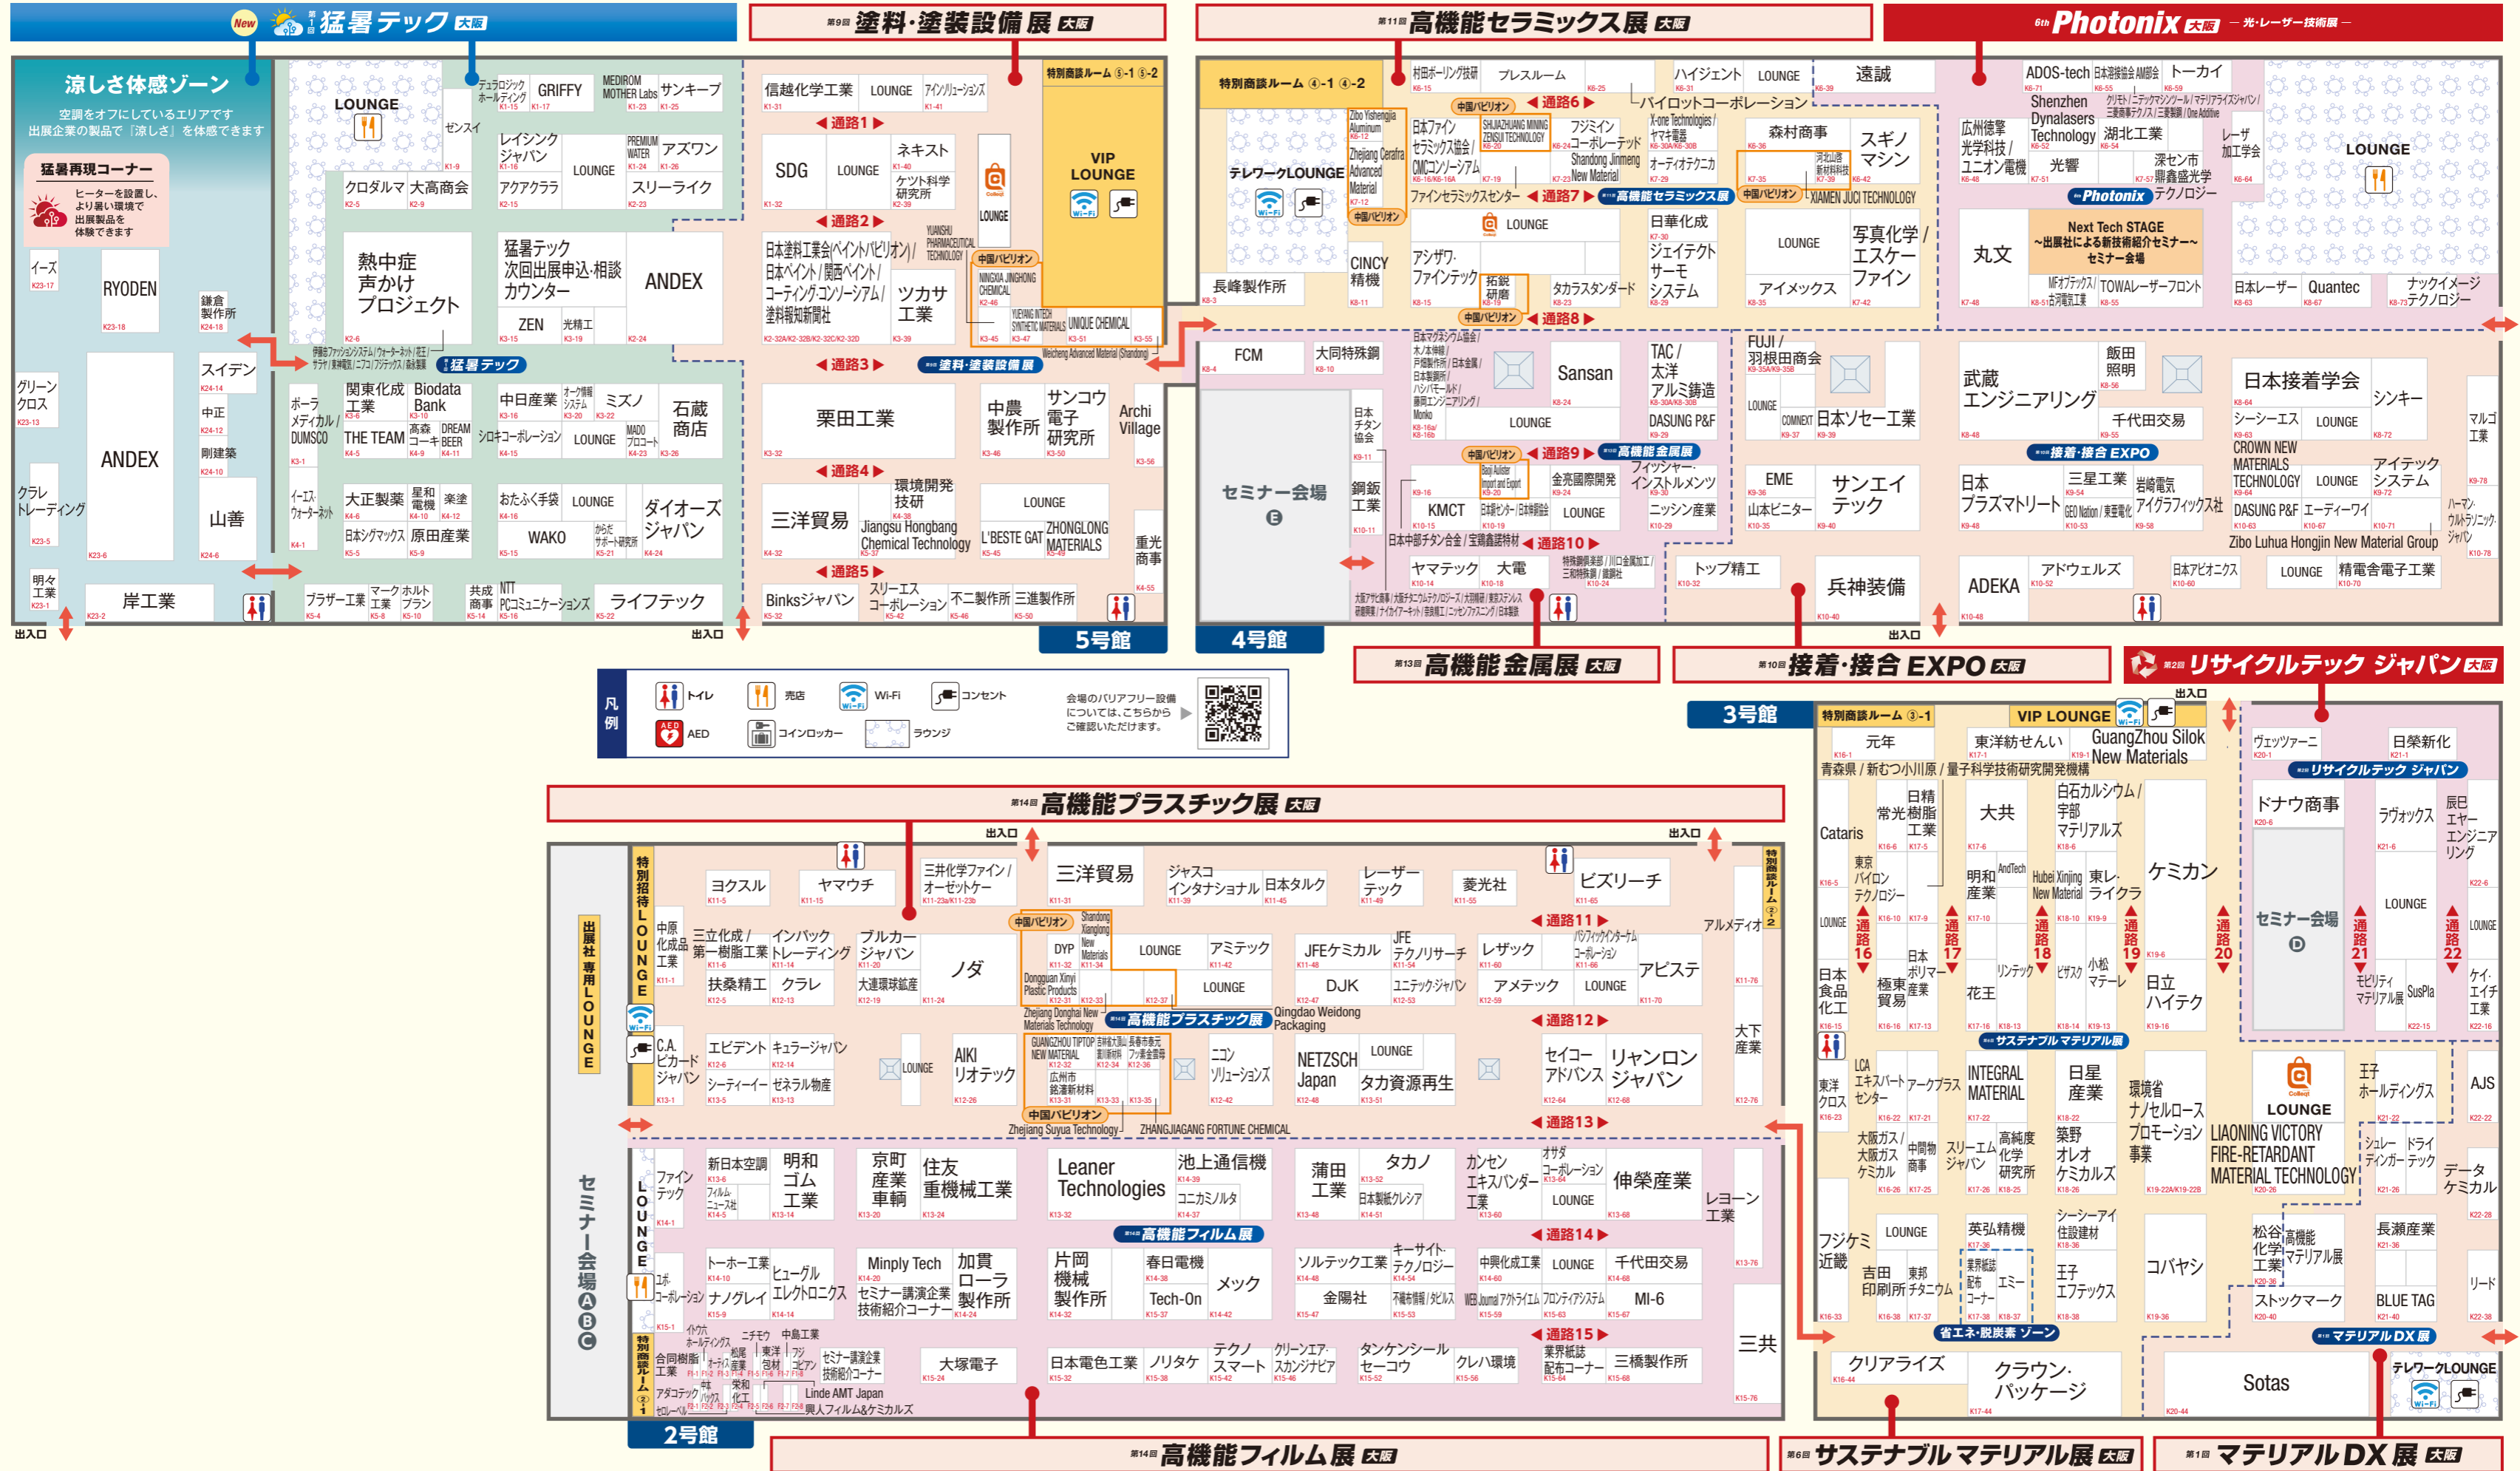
New 第1回 猛暑テック 大阪

第9回 塗料・塗装設備展 大阪

第11回 高機能セラミックス展 大阪

6th Photonix 大阪 ― 光・レーザー技術展 ―

涼しさ体感ゾーン
空調をオフにしているエリアです
出展企業の製品で「涼しさ」を体感できます

猛暑再現コーナー
ヒーターを設置し、より暑い環境で出展製品を体験できます

LOUNGE
ゼンスイ
デュラロジック ホールディング
GRIFFY
MEDIROM MOTHER Labs
サンキーブ
レイシング ジャパン
LOUNGE
PREMIUM WATER
アズワン
クロダルマ
大高商会
アクアクララ
スリーライク
イーズ
RYODEN
熱中症声かけプロジェクト
猛暑テック 次回出展申込・相談カウンター
ANDEX
鎌倉製作所
ZEN
光精工
グリーンクロス
ANDEX
スイデン
中正
剛建業
クラレトレーディング
山善
明今工業
岸工業
関東化成工業
Biodata Bank
ポーラ メディカル / DUMSCO
THE TEAM
高森コーキ
DREAM BEER
中日産業
オーク情報システム
ミズノ
シロキコーポレーション
LOUNGE
MADO プロート
石蔵商店
イーエス・ウォーターネット
大正製薬
星和電機
楽達
日本シグマックス
原田産業
おたふく手袋
LOUNGE
WAKO
からだサポート研究所
ダイオーズジャパン
ブラザー工業
マーク工業
ホルトプラン
共成商事
NTT PCコミュニケーションズ
ライフテック
出入口

信越化学工業
LOUNGE
アイソリューションズ
◀通路1▶
SDG
LOUNGE
ネキスト
ケツト科学研究所
LOUNGE
◀通路2▶
日本塗料工業会(ペイントパビリオン)/ 日本ペイント/関西ペイント/ コーティング・コンソーシアム/ 塗料報知新聞社
YUANSHU PHARMACEUTICAL TECHNOLOGY
ツカサ工業
中国パビリオン
NINGXIA JINGHONG CHEMICAL
YUEYANG INTECH SYNTHETIC MATERIALS
UNIQUE CHEMICAL
Weicheng Advanced Material (Shandong)
◀通路3▶
塗料・塗装設備展
栗田工業
中農製作所
サンコウ電子研究所
Archi Village
◀通路4▶
三洋貿易
環境開発技研
Jiangsu Hongbang Chemical Technology
LOUNGE
L'BESTE GAT
ZHONGLONG MATERIALS
重光商事
◀通路5▶
Binksジャパン
スリーエス コーポレーション
不二製作所
三進製作所
特別商談ルーム ⑤-1 ⑤-2
VIP LOUNGE
5号館

特別商談ルーム ④-1 ④-2
テレワークLOUNGE
Zibo Yishengjia Aluminum
Zhejiang Cerafra Advanced Material
中国パビリオン
CINCY 精機
長峰製作所
村田ボーリング技研
プレスルーム
中国パビリオン
◀通路6▶
日本ファインセラミックス協会 / CMCコンソーシアム
SHIJIAZHUANG MINING ZENSHI TECHNOLOGY
フジミインコーポレーテッド
X-one Technologies / ヤマキ電器
Shandong Jinmeng New Material
ファインセラミックスセンター
◀通路7▶
高機能セラミックス展
LOUNGE
アシザワ・ファインテック
拓銀研磨
タカラスタンダード
中国パビリオン
◀通路8▶
ハイジェント
パイロットコーポレーション
オーディオテクニカ
日華化成
ジェイテクトサーモシステム
LOUNGE
森村商事
河北山西新材料科技
中国パビリオン
XIAMEN JUCI TECHNOLOGY
スギノマシン
LOUNGE
アイメックス
写真化学 / エスケーファイン
遠誠
FCM
大同特殊鋼
セミナー会場 E
日本チタン協会
鋼鈑工業
日本マグネシウム協会 / 木ノ本伸線 / 戸畑製作所 / 日本金属 / 日本製鋼所 / ハシモトール / 藤田エンジニアリング / Monko
LOUNGE
Sansan
TAC / 太洋アルミ鋳造
DASUNG P&F
中国パビリオン
◀通路9▶
高機能金属展
Baoji Allster Import and Export
金亮國際開発
フィッシャー・インストルメンツ
KMCT
日本センター / 日本経済研究所
LOUNGE
ニッソン産業
日本チタン協会 / 宝鶏鑫諾新材
◀通路10▶
ヤマテック
大電
特殊鋼倶楽部 / 川口金属加工 / 三和特殊鋼 / 産経社
FUJI / 羽根田商会
LOUNGE
COMVEX
日本ソセー工業
EME
山本ビニター
サンエイテック
トップ精工
兵神装備
4号館

ADOS-tech
日本接着剤工業会 AMBS会
トーカイ
Shenzhen Dynalasers Technology
クリモト / ニッテツマシナリー
湖北工業
広州徳擎光学科技 / ユニオン電機
光響
深セン市鼎鑫盛光学テクノロジー
レーザー加工学会
Photonix
LOUNGE
丸文
Next Tech STAGE ～出展による新技術紹介セミナー～ セミナー会場
MFオプティクス
TOWAレーザーフロント
日本レーザー
Quantec
ナックイメージテクノロジー
武蔵エンジニアリング
飯田照明
日本接着学会
シンキー
千代田交易
シーシーエス
LOUNGE
接着・接合 EXPO
CROWN NEW MATERIALS TECHNOLOGY
LOUNGE
アイテックシステム
マルゴ工業
日本プラズマトリート
三星工業
GEO Nation / 東亜電化
岩崎電気
アイグラフィックス社
DASUNG P&F
エーディーワイ
ハーマン・ウルトラソニック・ジャパン
Zibo Luhua Hongjin New Material Group
ADEKA
アドウェルズ
日本アビオニクス
LOUNGE
精電舎電子工業
出入口

第13回 高機能金属展 大阪
第10回 接着・接合 EXPO 大阪
第2回 リサイクルテック ジャパン 大阪

凡例
トイレ
売店
Wi-Fi
コンセント
AED
コインロッカー
ラウンジ
会場のバリアフリー設備については、こちらからご確認いただけます。

3号館
特別商談ルーム ③-1
VIP LOUNGE
元年
東洋紡せんい
GuangZhou Silok New Materials
青森県 / 新むつ小川原 / 量子科学技術研究開発機構
Cataris
日精樹脂工業
常光
大共
白石カルシウム / 宇部マテリアルズ
ケミカン
東京バイロンテクノロジー
LOUNGE
明和産業
AndTech
Hubei Xinjing New Material
東レ・ライクラ
日本ポリマー産業
極東貿易
花王
リンテック
ピアス
小松マテーレ
日立ハイテク
日本食品化工
通路16
通路17
通路18
通路19
通路20
サステナブル マテリアル展
東洋クロス
LCAエキスパートセンター
アークプラス
INTEGRAL MATERIAL
日星産業
環境省 ナノセルロースプロモーション事業
大阪ガス / 大阪ガスケミカル
中塚物産
スリーエムジャパン
高純度化学研究所
築野オレオケミカルズ
フジケミ近畿
LOUNGE
英弘精機
吉田印刷所
東邦チタニウム
業界紙誌配布コーナー
エミー
シーシーアイ
住設建材
王子エフテックス
コバヤシ
省エネ・脱炭素 ゾーン
クリアライズ
クラウン・パッケージ
出入口
ヴェツァーニ
日榮新化
リサイクルテック ジャパン
ドナウ商事
ラヴォックス
辰巳エヤーエンジニアリング
セミナー会場 D
LOUNGE
通路21
通路22
LOUNGE
モビリティマテリアル展
SusPla
ケイ・エイチ工業
LOUNGE
LIAONING VICTORY FIRE-RETARDANT MATERIAL TECHNOLOGY
王子ホールディングス
AJS
シュレーディンガー
ドライテック
データケミカル
松谷化学工業
高機能マテリアル展
長瀬産業
ストックマーク
BLUE TAG
リード
マテリアルDX展
Sotas
テレワークLOUNGE

第14回 高機能プラスチック展 大阪
出入口
出入口
出展社専用LOUNGE
特別招待LOUNGE
ヨクスル
ヤマウチ
三井化学ファイン / オーゼットケー
三洋貿易
ジャスコインタナショナル
日本タルク
レーザーテック
菱光社
ビズリーチ
特別商談ルーム ②-2
アルメディオ
◀通路11▶
中原化成品工業
三立化成 / 第一樹脂工業
インパック トレーディング
ブルカージャパン
ノダ
中国パビリオン
Shandong Xianglong New Materials
DYP
LOUNGE
アミテック
JFEケミカル
JFEテクノリサーチ
レザック
パウフィックコーポレーション
アピステ
扶桑精工
クラレ
大連環球鉱産
Dongguan Xinyi Plastic Products
LOUNGE
DJK
ユニテック・ジャパン
アメテック
LOUNGE
Zhejiang Donghai New Materials Technology
高機能プラスチック展
Qingdao Weidong Packaging
◀通路12▶
C.A.ピカード ジャパン
エビデント
キュラージャパン
シーティーイー
ネキル物産
LOUNGE
AIKI リオテック
GUANGZHOU TIPTOP NEW MATERIAL
広州市翁港新材料
ニコンソリューションズ
NETZSCH Japan
LOUNGE
タカ資源再生
セイコーアドバンス
リャンロンジャパン
大下産業
中国パビリオン
Zhejiang Suyua Technology
ZHANGJIAGANG FORTUNE CHEMICAL
◀通路13▶
セミナー会場 A B C
LOUNGE
ファインテック
フィルムニュース社
新日本空調
明和ゴム工業
京町産業車輌
住友重機械工業
Leaner Technologies
池上通信機
コニカミノルタ
蒲田工業
タカノ
日本製紙クレシア
カンセンエキスパンダー工業
オザワコーポレーション
LOUNGE
伸榮産業
レヨーン工業
高機能フィルム展
トーホー工業
ユポ・コーポレーション
ナノグレイ
ヒューグルエレクトロニクス
Minply Tech
セミナー・講演企業技術紹介コーナー
加貫ローラ製作所
片岡機械製作所
春日電機
Tech-On
メック
ソルテック工業
キーサイト・テクノロジー
金陽社
不織布情報 / 包装
中興化成工業
LOUNGE
千代田交易
WEB Journal
フロンティアシステム
MI-6
◀通路14▶
◀通路15▶
イワコ
ニチモウ
中島工業
合同樹脂工業
アダコテック
セロハーベル
オーディオ
東洋包材
共栄化工
セミナー講演企業技術紹介コーナー
大塚電子
日本電色工業
ノリタケ
テクノスマート
クリーンエア・スカンジナビア
タンケンシール セーコウ
クレハ環境
業界紙誌配布コーナー
三橋製作所
三共
Linde AMT Japan
興人フィルム&ケミカルズ
特別商談ルーム ②-1
2号館

第14回 高機能フィルム展 大阪
第6回 サステナブル マテリアル展 大阪
第1回 マテリアルDX展 大阪